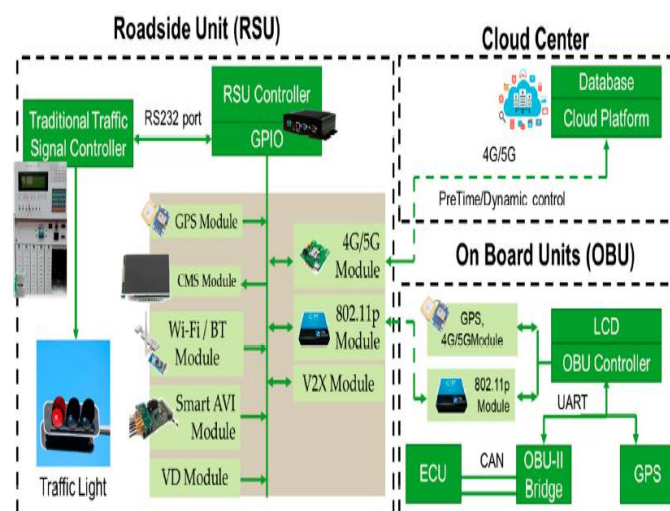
Roadside Unit (RSU)

Cloud Center

RSU Controller

GPIO

RS232 port

Traditional Traffic Signal Controller

Database

Cloud Platform

4G/5G

PreTime/Dynamic control

GPS Module

4G/5G Module

On Board Units (OBU)

CMS Module

Wi-Fi / BT Module

802.11p Module

GPS, 4G/5GModule

LCD

OBU Controller

802.11p Module

V2X Module

Smart AVI Module

UART

VD Module

ECU

CAN

OBU-II Bridge

GPS

Traffic Light